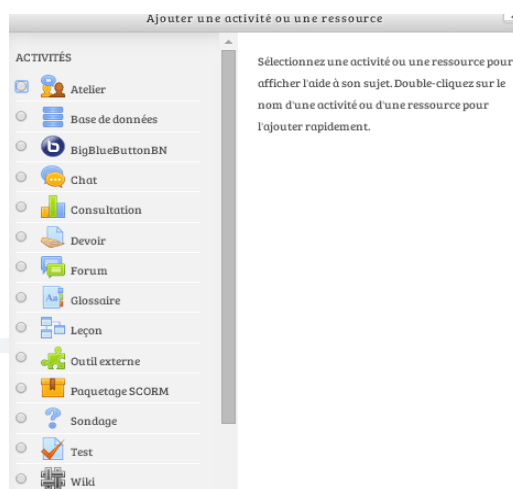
Ajouter une activité ou une ressource

ACTIVITÉS

Atelier
Base de données
BigBlueButtonBN
Chat
Consultation
Devoir
Forum
Glossaire
Leçon
Outil externe
Paquetage SCORM
Sondage
Test
Wiki

Sélectionnez une activité ou une ressource pour afficher l'aide à son sujet. Double-cliquez sur le nom d'une activité ou d'une ressource pour l'ajouter rapidement.